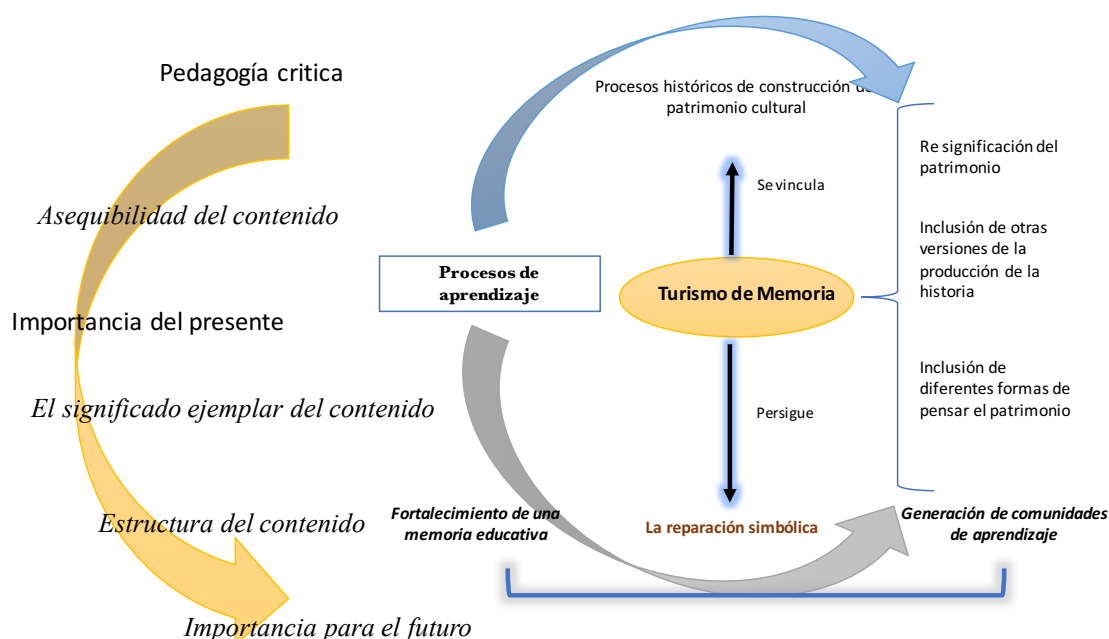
Pedagogía critica

Asequibilidad del contenido

Importancia del presente

El significado ejemplar del contenido

Estructura del contenido

Importancia para el futuro

Procesos históricos de construcción de patrimonio cultural

Se vincula

Procesos de aprendizaje

Turismo de Memoria

Persigue

Re significación del patrimonio

Inclusión de otras versiones de la producción de la historia

Inclusión de diferentes formas de pensar el patrimonio

Fortalecimiento de una memoria educativa

La reparación simbólica

Generación de comunidades de aprendizaje